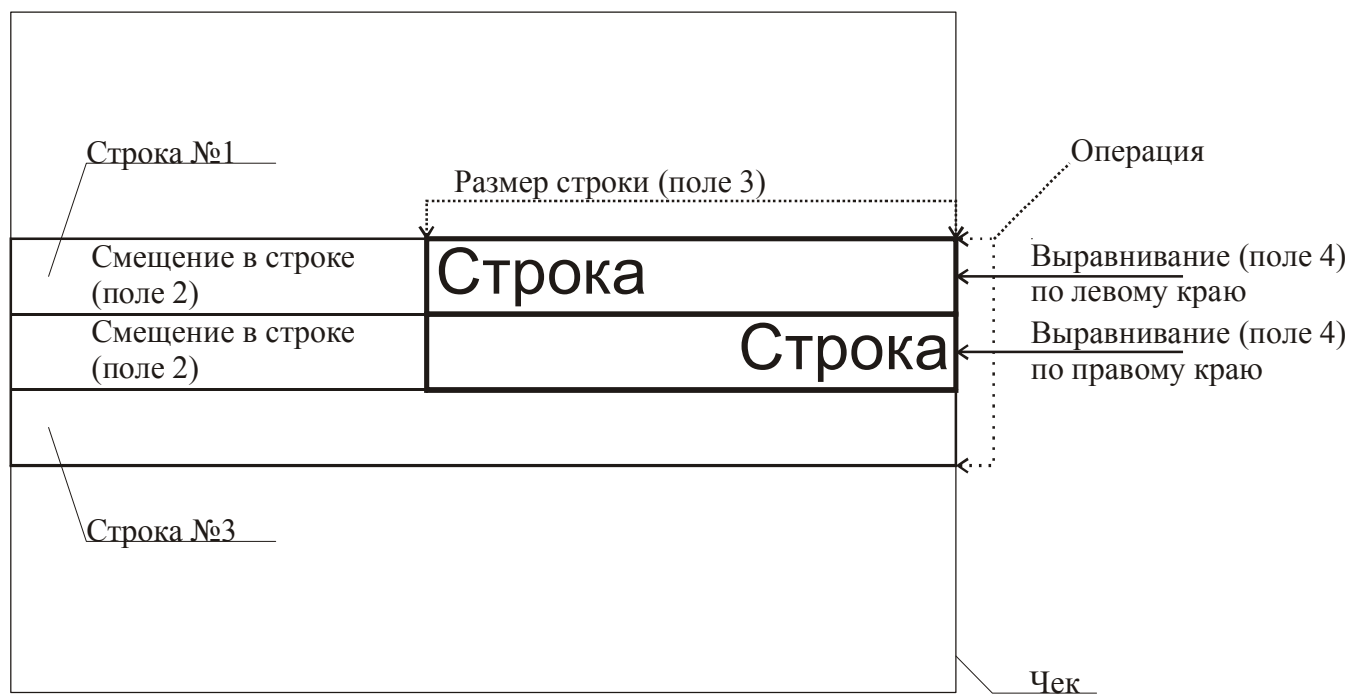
Строка №1

Операция

Размер строки (поле 3)

Смещение в строке (поле 2)

Строка

Выравнивание (поле 4) по левому краю

Смещение в строке (поле 2)

Строка

Выравнивание (поле 4) по правому краю

Строка №3

Чек